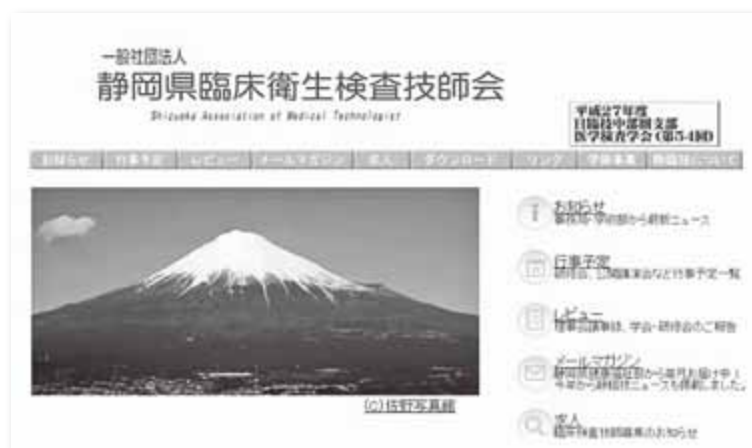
一般社団法人
静岡県臨床衛生検査技師会
Shizuoka Association of Medical Technologist

平成27年度
日臨技中部圏支部
医学検査学会（第54回）

お知らせ | 行事予定 | レビュー | メールマガジン | 求人 | ダウンロード | リンク | 会員募集 | 技師会について

(C)佐野写真館

お知らせ
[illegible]

行事予定
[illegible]

レビュー
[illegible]

メールマガジン
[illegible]

求人
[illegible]